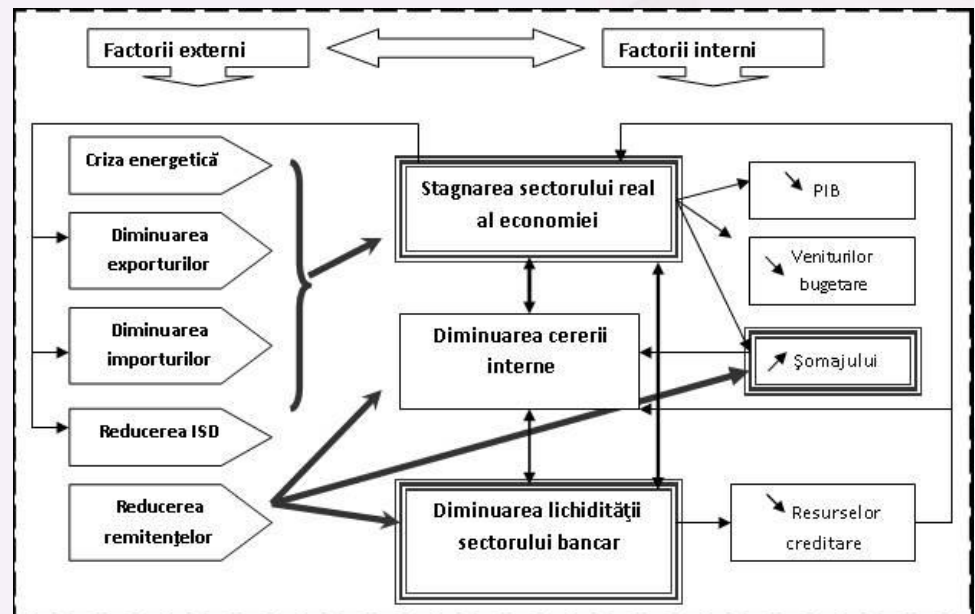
Factorii externi

Factorii interni

Criza energetică

Diminuarea exporturilor

Diminuarea importurilor

Reducerea ISD

Reducerea remitenţelor

Stagnarea sectorului real al economiei

Diminuarea cererii interne

Diminuarea lichidităţii sectorului bancar

PIB

Veniturilor bugetare

Şomajului

Resurselor creditare